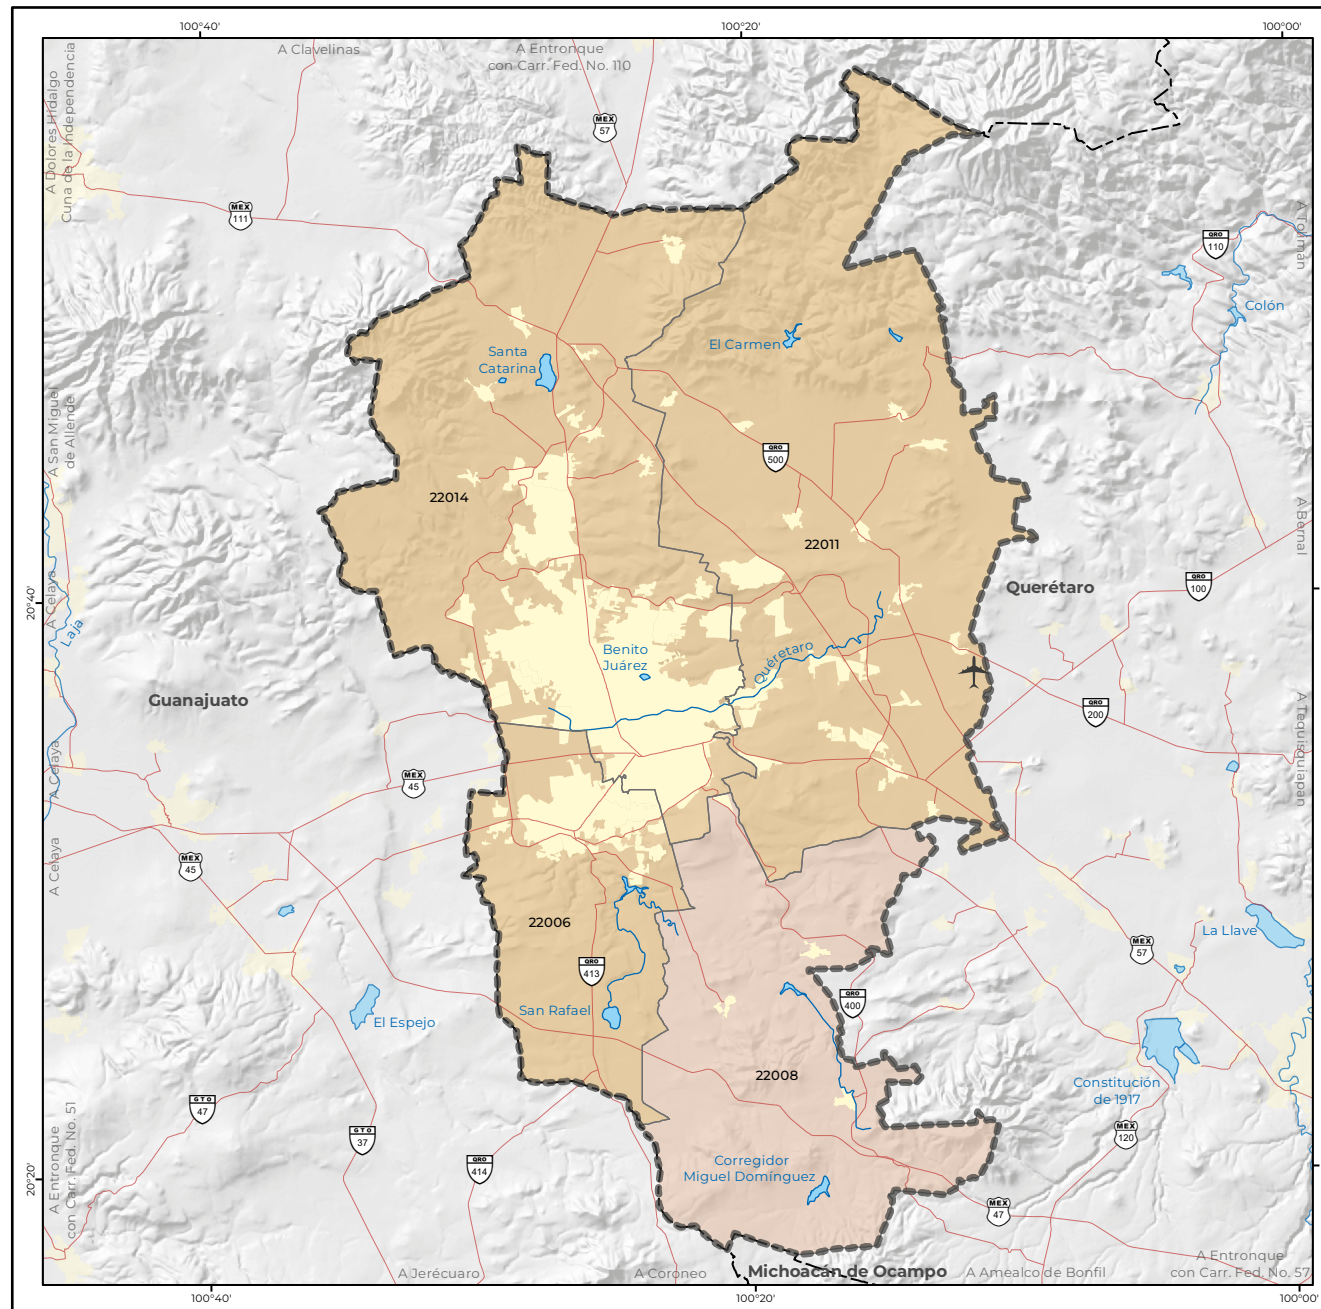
100°40'
100°20'
100°00'
A Clavelinas
A Entronque con Carr. Fed. No. 110
MEX 57
A Dolores Hidalgo Cuna de la Independencia
MEX 111
A Tolimán
QRO 110
Colón
El Carmen
Santa Catarina
A San Miguel de Allende
QRO 500
22014
22011
A Bernal
QRO 100
A Celaya
Laja
20°40'
Querétaro
Benito Juárez
Querétaro
Guanajuato
QRO 200
A Tequisquiapan
A Celaya
MEX 45
A Celaya
MEX 45
22006
QRO 413
MEX 57
La Llave
El Espejo
San Rafael
QRO 400
22008
Constitución de 1917
A Entronque con Carr. Fed. No. 51
GTO 47
GTO 37
QRO 414
MEX 120
Corregidor Miguel Domínguez
20°20'
MEX 47
A Jerécuaro
A Coroneo
Michoacán de Ocampo
A Amealco de Bonfil
A Entronque con Carr. Fed. No. 57
100°40'
100°20'
100°00'